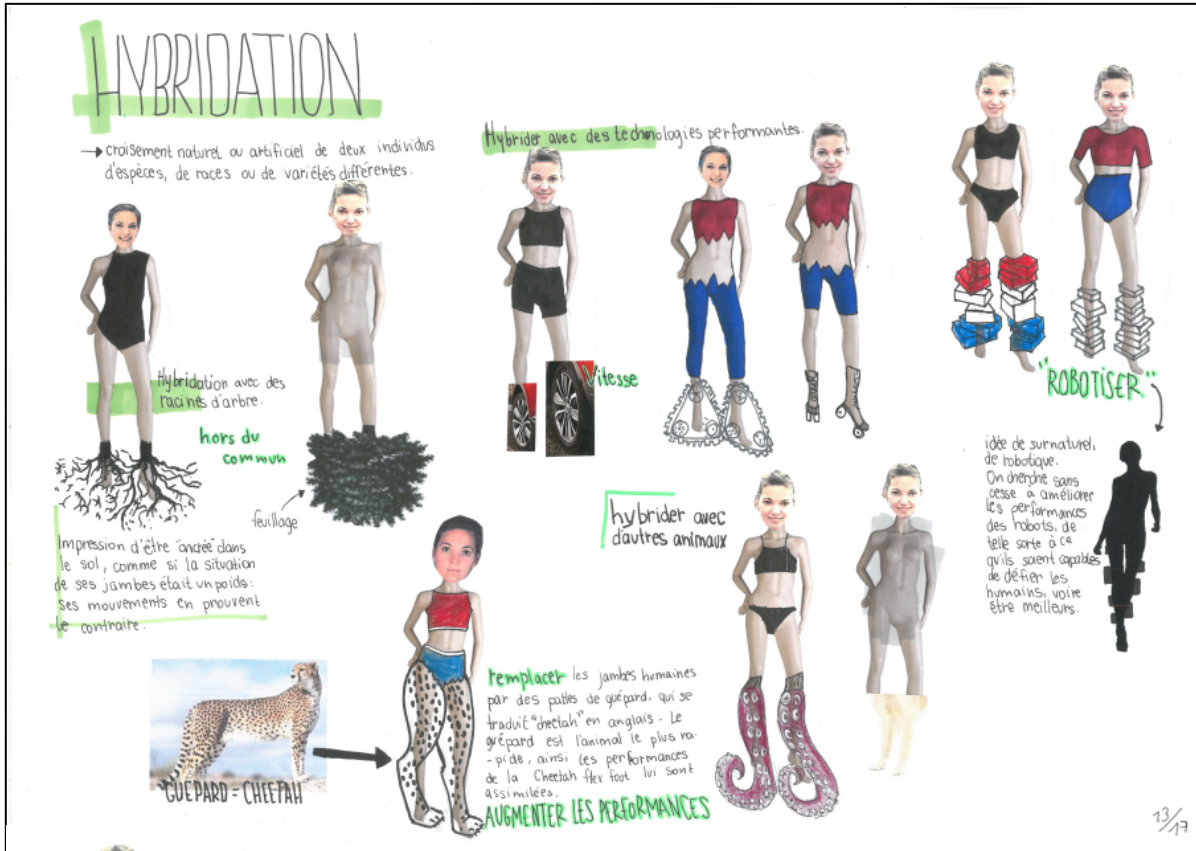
HYBRIDATION

→ croisement naturel ou artificiel de deux individus d'espèces, de races ou de variétés différentes.

Hybridation avec des racines d'arbre.

hors du commun

feuillage

Impression d'être "ancrée" dans le sol, comme si la situation de ses jambes était un poids: ses mouvements en prouvent le contraire.

GUEPARD = CHEETAH

Hybrider avec des technologies performantes.

Vitesse

"ROBOTISER"

idée de surnaturel, de robotique. On cherche sans cesse à améliorer les performances des robots, de telle sorte à ce qu'ils soient capables de défier les humains, voire être meilleurs.

hybrider avec d'autres animaux

remplacer les jambes humaines par des pattes de guépard, qui se traduit "cheetah" en anglais. Le guépard est l'animal le plus rapide, ainsi les performances de la Cheetah flex foot lui sont assimilées.

AUGMENTER LES PERFORMANCES

$\frac{13}{17}$